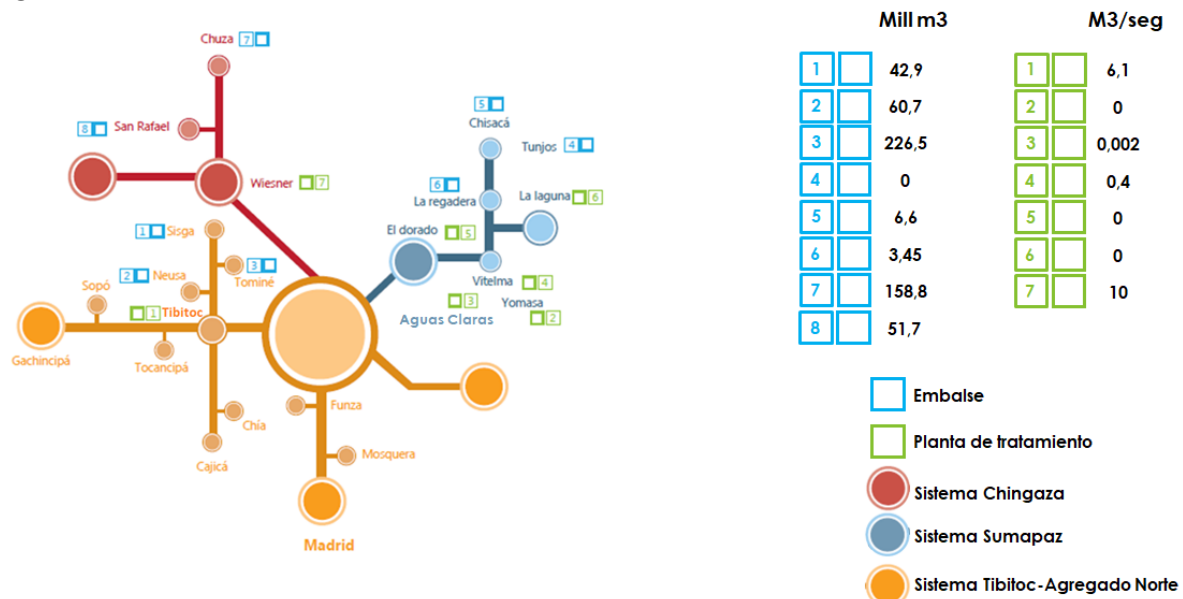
Chuza 7
8 San Rafael
Wiesner 7
1 Sisga
2 Neusa
3 Tominé
Sopó
1 Tibitoc
Gachincipá
Tocancipá
Chía
Cajicá
Funza
Mosquera
Madrid
5 Chisacá
Tunjos 4
6 La regadera
La laguna 6
El dorado 5
Vitelma 4
3
Yomasa
2
Aguas Claras

| Mill m3 | | |
|---|---|---|
| 1 | | 42,9 |
| 2 | | 60,7 |
| 3 | | 226,5 |
| 4 | | 0 |
| 5 | | 6,6 |
| 6 | | 3,45 |
| 7 | | 158,8 |
| 8 | | 51,7 |

| M3/seg | | |
|---|---|---|
| 1 | | 6,1 |
| 2 | | 0 |
| 3 | | 0,002 |
| 4 | | 0,4 |
| 5 | | 0 |
| 6 | | 0 |
| 7 | | 10 |

Embalse
Planta de tratamiento
Sistema Chingaza
Sistema Sumapaz
Sistema Tibitoc-Agregado Norte